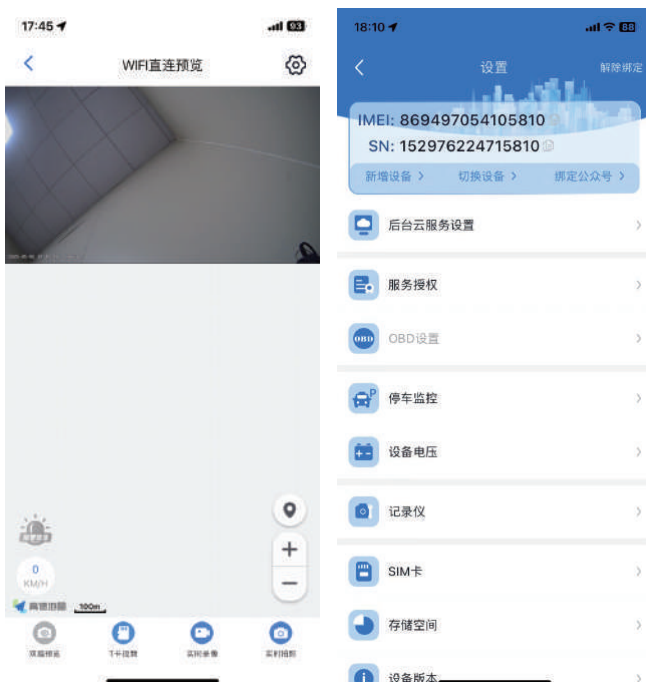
17:45 93

WIFI直连预览

0
KM/H

高德地图 100m

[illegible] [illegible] 下载视频 实时录像 实时拍照

18:10 88

设置 解除绑定

IMEI: 869497054105810

SN: 152976224715810

新增设备 > 切换设备 > 绑定公众号 >

后台云服务设置

服务授权

OBD设置

停车监控

设备电压

记录仪

SIM卡

存储空间

设备版本